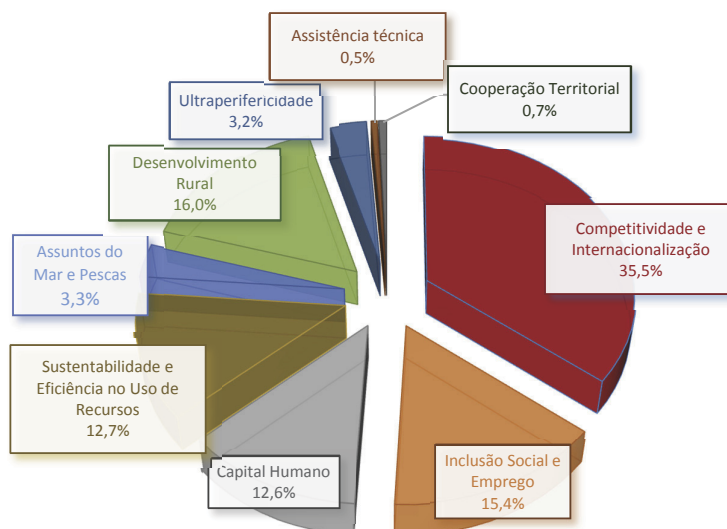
Assistência técnica
0,5%

Cooperação Territorial
0,7%

Ultraperifericidade
3,2%

Desenvolvimento Rural
16,0%

Competitividade e Internacionalização
35,5%

Assuntos do Mar e Pescas
3,3%

Sustentabilidade e Eficiência no Uso de Recursos
12,7%

Capital Humano
12,6%

Inclusão Social e Emprego
15,4%